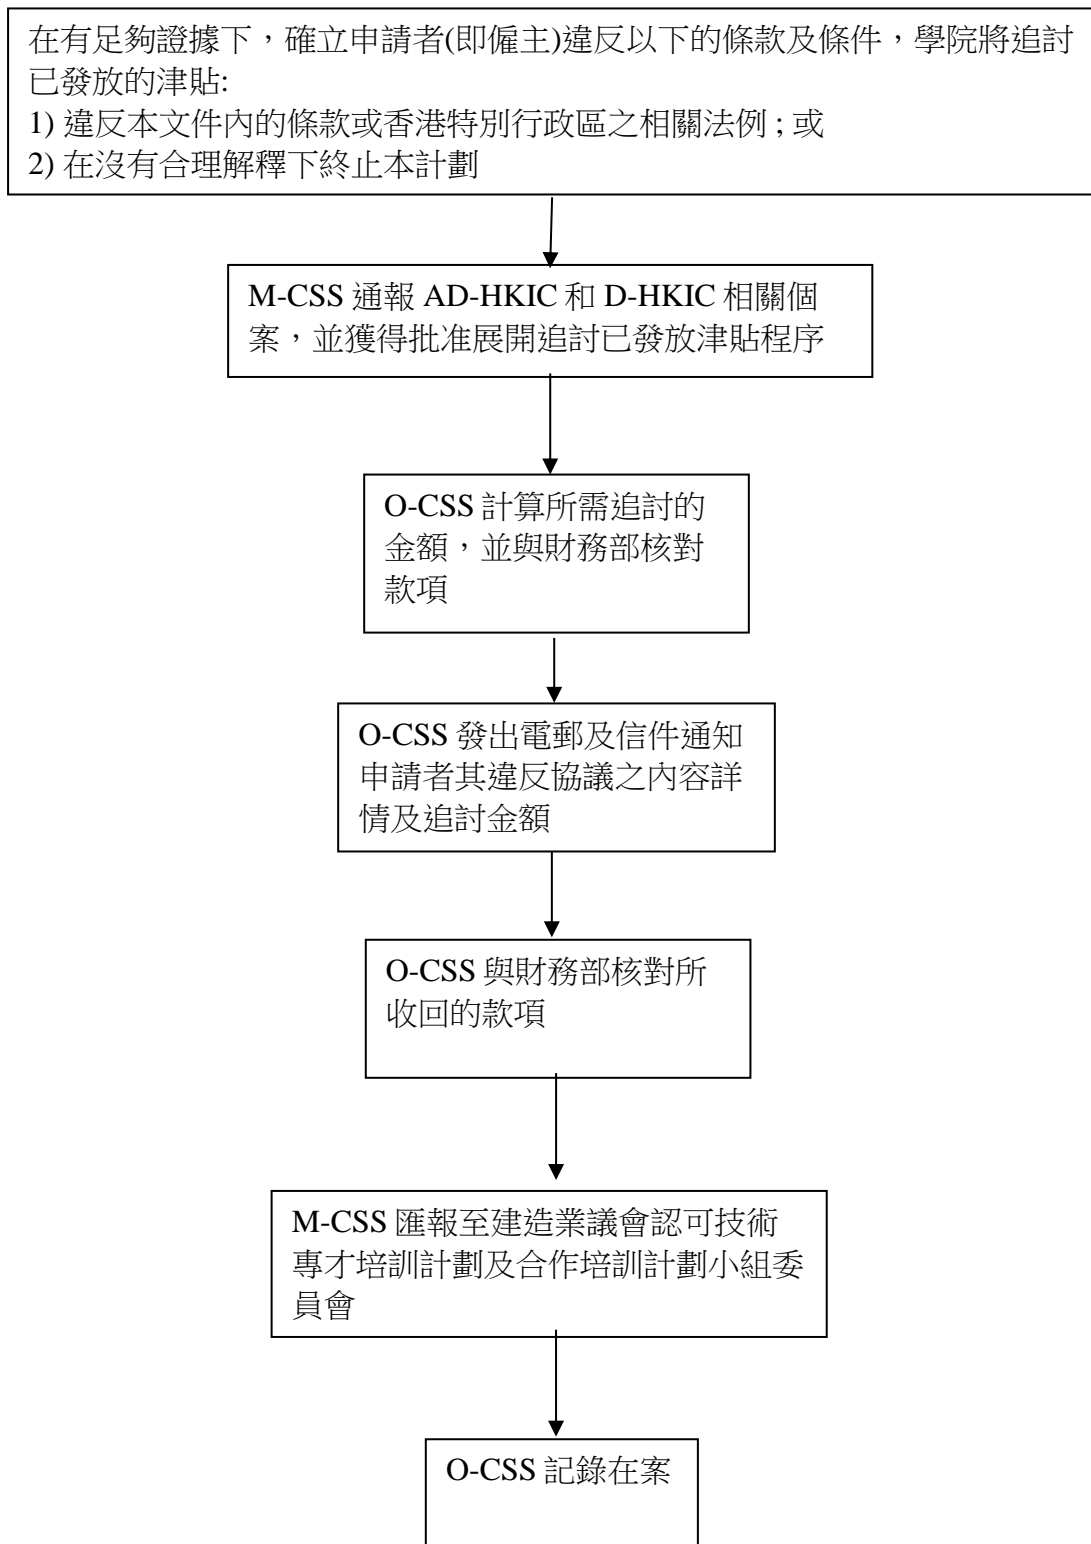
在有足夠證據下，確立申請者(即僱主)違反以下的條款及條件，學院將追討已發放的津貼:
1) 違反本文件內的條款或香港特別行政區之相關法例 ; 或
2) 在沒有合理解釋下終止本計劃

M-CSS 通報 AD-HKIC 和 D-HKIC 相關個案，並獲得批准展開追討已發放津貼程序

O-CSS 計算所需追討的金額，並與財務部核對款項

O-CSS 發出電郵及信件通知申請者其違反協議之內容詳情及追討金額

O-CSS 與財務部核對所收回的款項

M-CSS 匯報至建造業議會認可技術專才培訓計劃及合作培訓計劃小組委員會

O-CSS 記錄在案